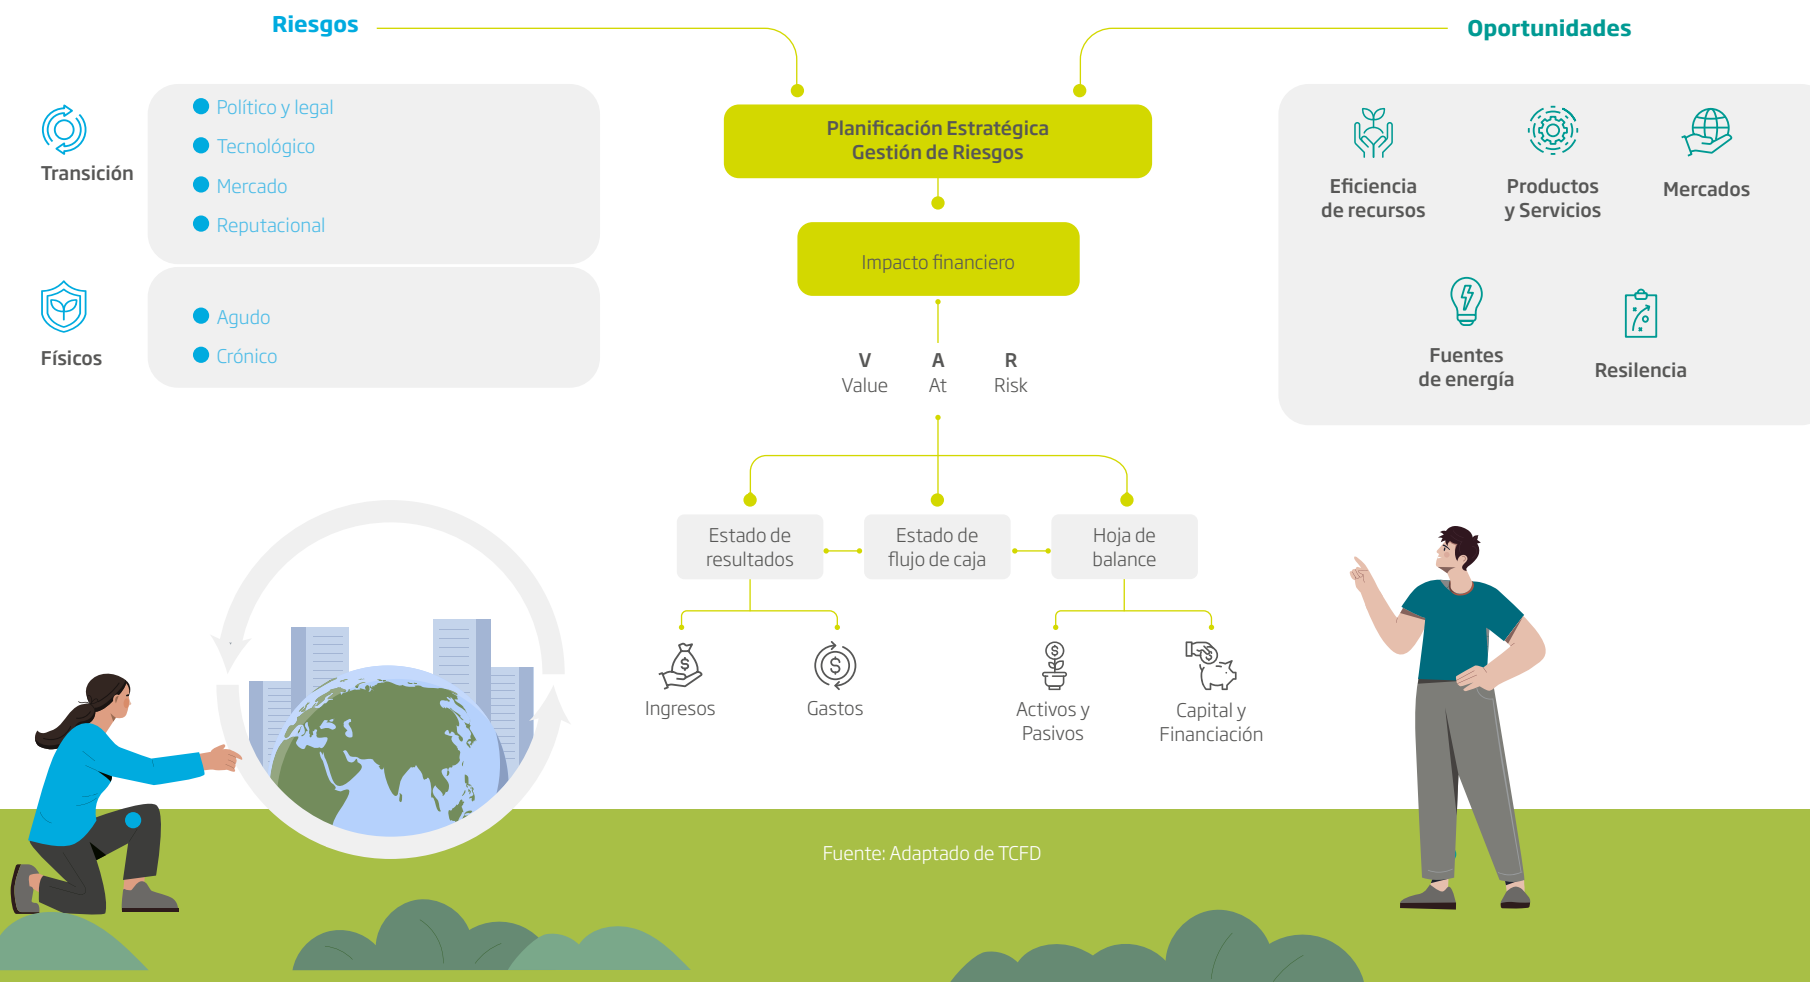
Riesgos

Oportunidades

Transición

Político y legal
Tecnológico
Mercado
Reputacional

Físicos

Agudo
Crónico

Planificación Estratégica
Gestión de Riesgos

Impacto financiero

V
Value

A
At

R
Risk

Eficiencia de recursos

Productos y Servicios

Mercados

Fuentes de energía

Resiliencia

Estado de resultados

Estado de flujo de caja

Hoja de balance

Ingresos

Gastos

Activos y Pasivos

Capital y Financiación

Fuente: Adaptado de TCFD